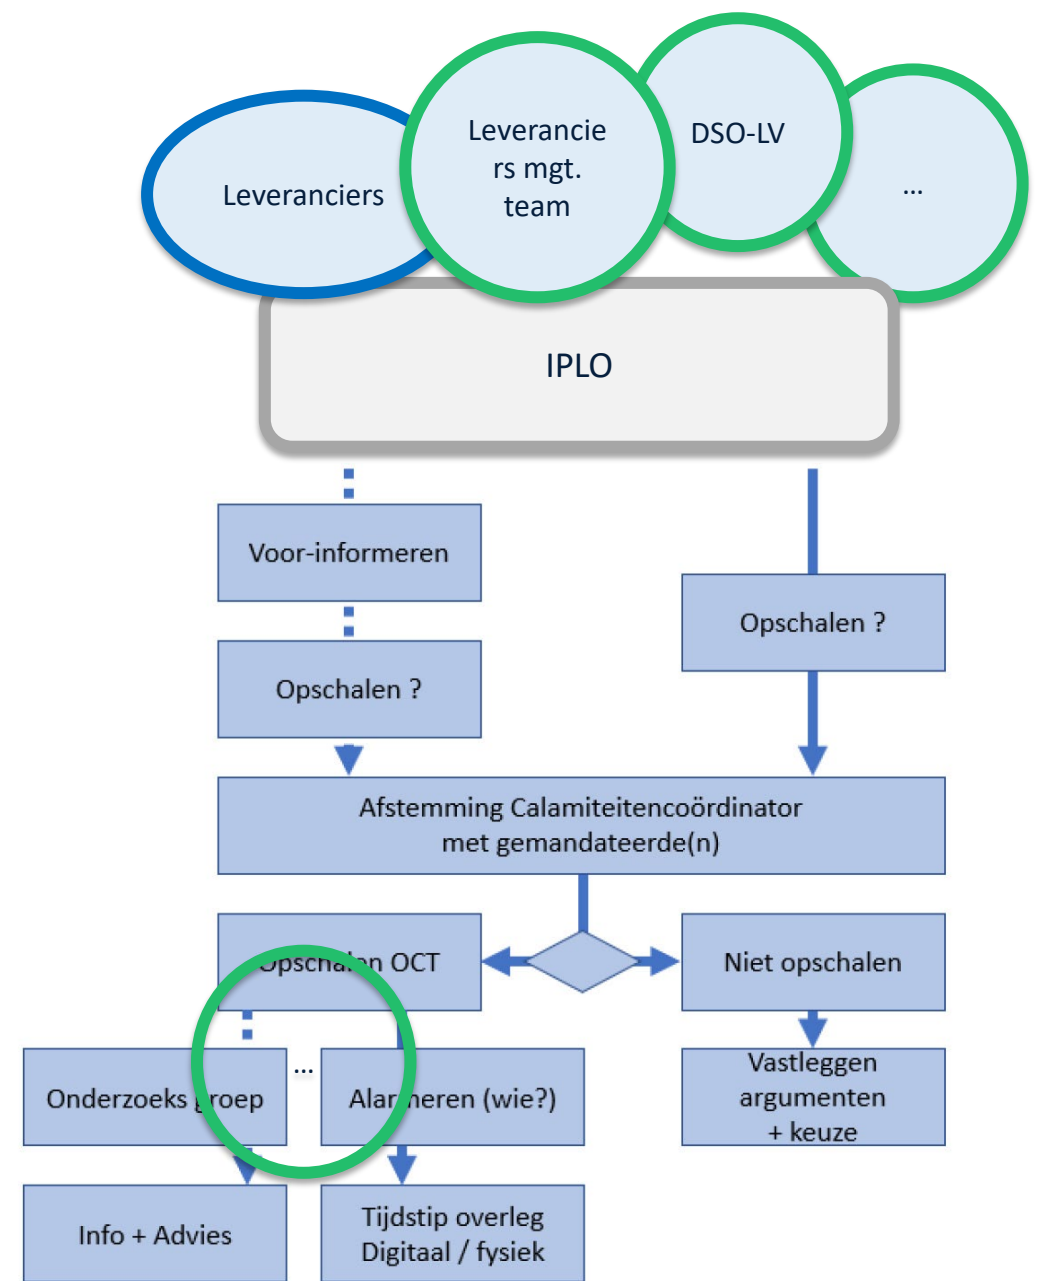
Leveranciers

Leveranciers mgt. team

DSO-LV

...

IPLO

Voor-informeren

Opschalen ?

Opschalen ?

Afstemming Calamiteitencoördinator met gemandateerde(n)

Opscha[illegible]n OCT

Niet opschalen

Onderzoeks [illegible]roep

...

Alar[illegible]eren (wie?)

Vastleggen argumenten + keuze

Info + Advies

Tijdstip overleg Digitaal / fysiek